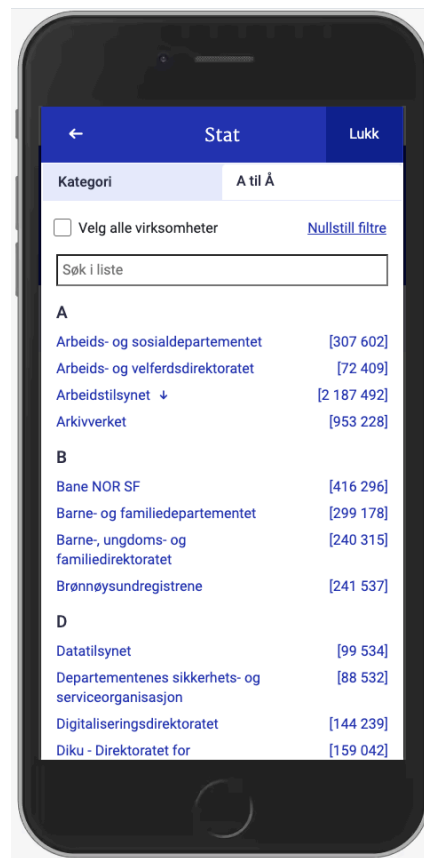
← Stat Lukk

Kategori A til Å

Velg alle virksomheter Nullstill filtre

Søk i liste

A

Arbeids- og sosialdepartementet [307 602]

Arbeids- og velferdsdirektoratet [72 409]

Arbeidstilsynet ↓ [2 187 492]

Arkivverket [953 228]

B

Bane NOR SF [416 296]

Barne- og familiedepartementet [299 178]

Barne-, ungdoms- og familiedirektoratet [240 315]

Brønnøysundregistrene [241 537]

D

Datatilsynet [99 534]

Departementenes sikkerhets- og serviceorganisasjon [88 532]

Digitaliseringsdirektoratet [144 239]

Diku - Direktoratet for [159 042]